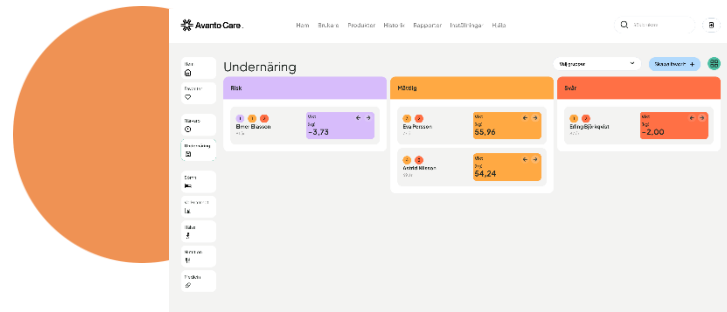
Avanto Care.

Hem Brukare Produkter Mätvärde Rapporter Inställningar Hjälp

Sök

Undernäring

Välj grupper

Skapa översikt +

Risk

Måttlig

Svår

Elmer Eliasson

−3,73

Eva Persson

55,96

Astrid Nilsson

54,24

Elling Björkqvist

−2,00